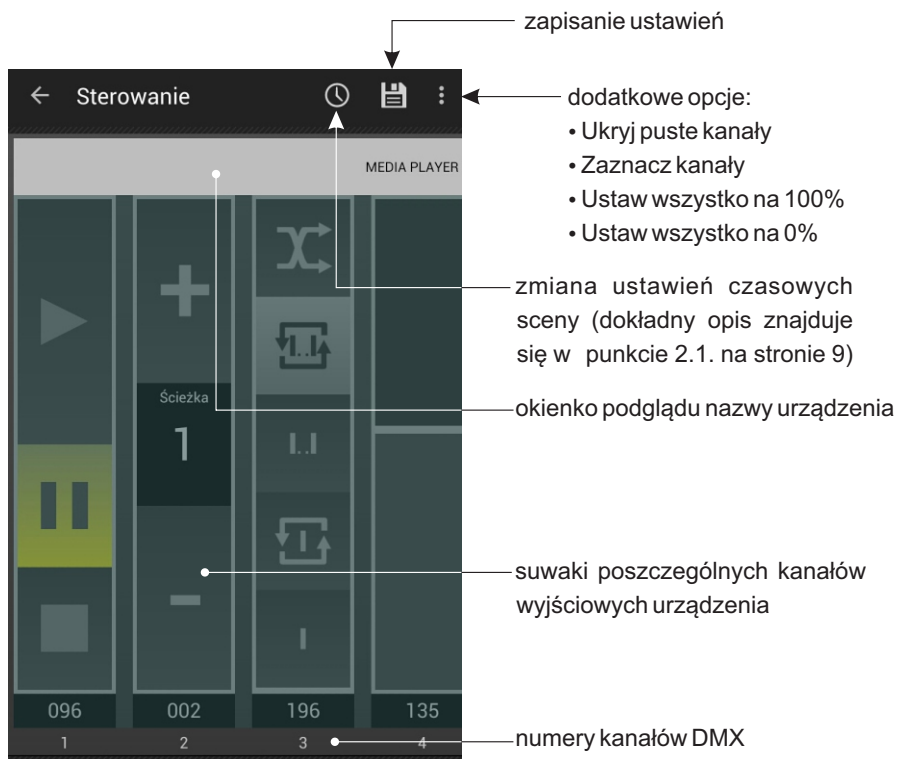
zapisanie ustawień

Sterowanie

dodatkowe opcje:
• Ukryj puste kanały
• Zaznacz kanały
• Ustaw wszystko na 100%
• Ustaw wszystko na 0%

MEDIA PLAYER

zmiana ustawień czasowych sceny (dokładny opis znajduje się w punkcie 2.1. na stronie 9)

Ścieżka
1

okienko podglądu nazwy urządzenia

suwaki poszczególnych kanałów wyjściowych urządzenia

096 002 196 135
1 2 3 4

numery kanałów DMX